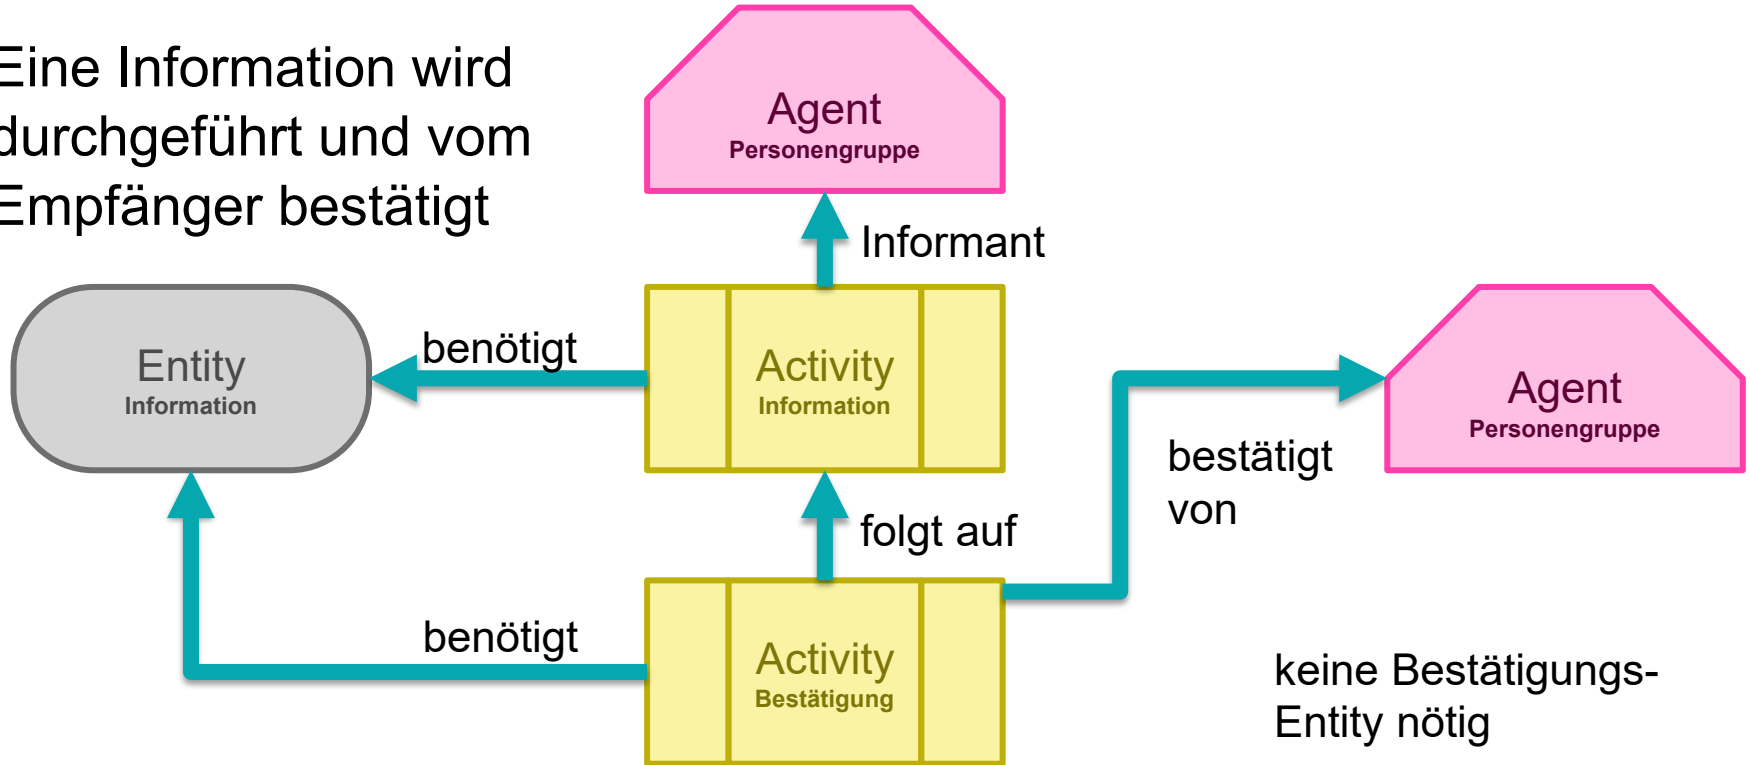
Eine Information wird durchgeführt und vom Empfänger bestätigt

Agent
Personengruppe

Informant

Entity
Information

benötigt

Activity
Information

Agent
Personengruppe

bestätigt von

folgt auf

benötigt

Activity
Bestätigung

keine Bestätigungs-Entity nötig